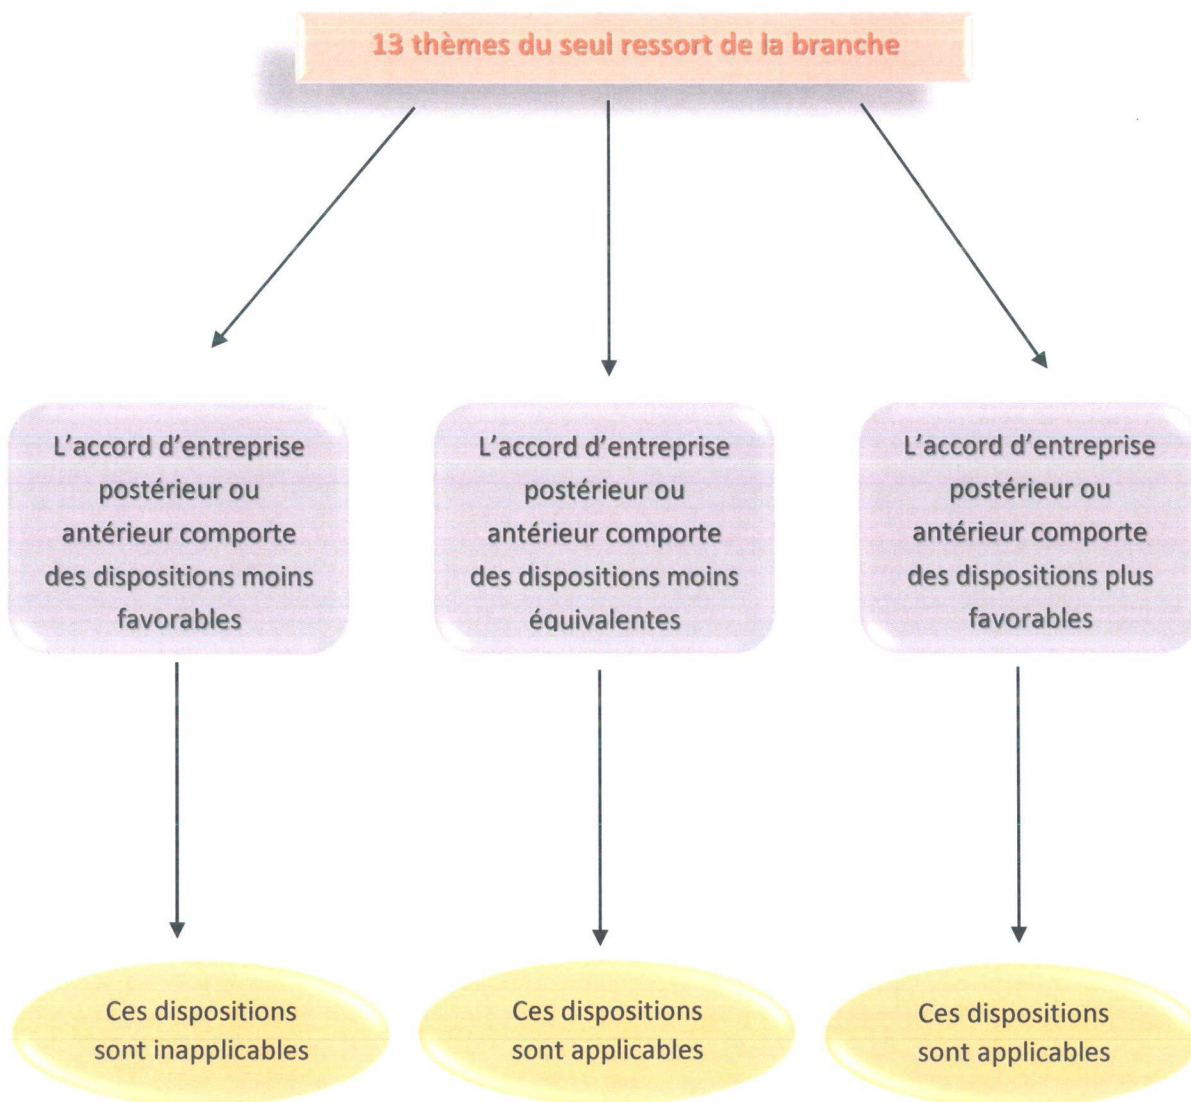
13 thèmes du seul ressort de la branche

L'accord d'entreprise postérieur ou antérieur comporte des dispositions moins favorables

L'accord d'entreprise postérieur ou antérieur comporte des dispositions moins équivalentes

L'accord d'entreprise postérieur ou antérieur comporte des dispositions plus favorables

Ces dispositions sont inapplicables

Ces dispositions sont applicables

Ces dispositions sont applicables